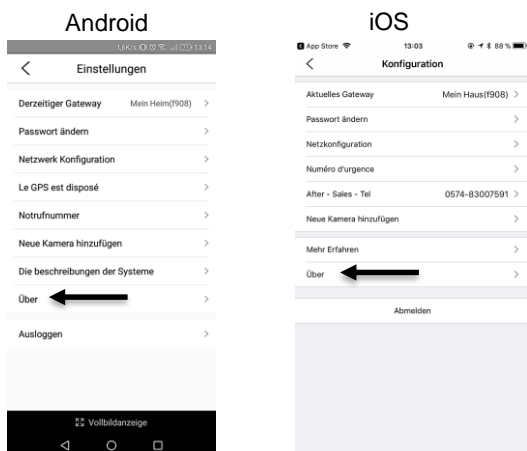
Android

1,6K/s 13:14

<

Einstellungen

Derzeitiger Gateway Mein Heim(f908) >

Passwort ändern >

Netzwerk Konfiguration >

Le GPS est disposé >

Notrufnummer >

Neue Kamera hinzufügen >

Die beschreibungen der Systeme >

Über >

Ausloggen >

Vollbildanzeige

iOS

App Store 13:03 88 %

<

Konfiguration

Aktuelles Gateway Mein Haus(f908) >

Passwort ändern >

Netzkonfiguration >

Numéro d'urgence >

After - Sales - Tel 0574-83007591 >

Neue Kamera hinzufügen >

Mehr Erfahren >

Über >

Abmelden